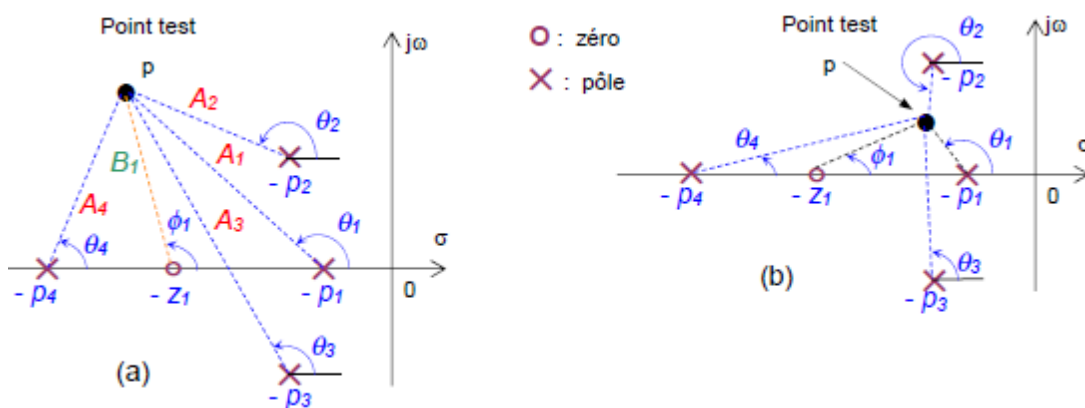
Point test

p

$A_2$

$\theta_2$

$A_1$

$B_1$

$-p_2$

$A_4$

$\phi_1$

$A_3$

$\theta_1$

$\theta_4$

σ

$-p_4$

$-z_1$

$-p_1$

0

$\theta_3$

(a)

$-p_3$

jω

O : zéro

X : pôle

Point test

$\theta_2$

jω

p

$-p_2$

$\theta_4$

$\theta_1$

$\phi_1$

σ

$-p_4$

$-z_1$

$-p_1$

0

$\theta_3$

(b)

$-p_3$